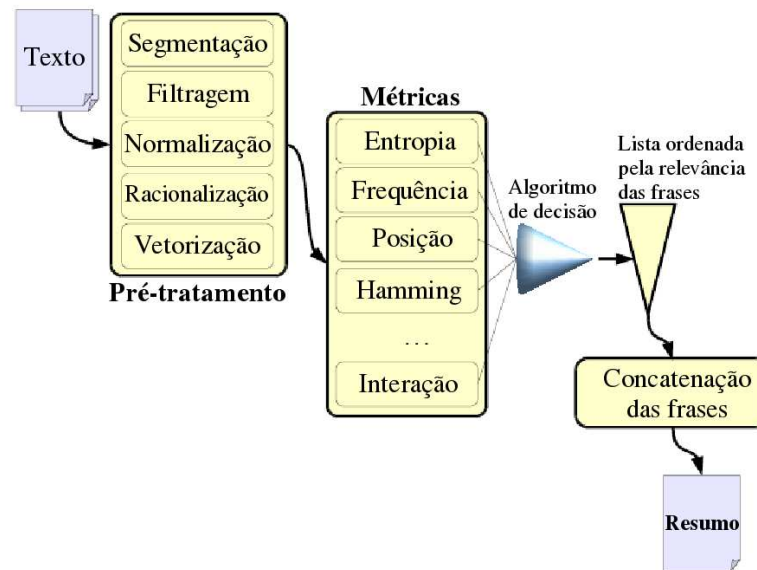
Texto

Segmentação
Filtragem
Normalização
Racionalização
Vetorização
Pré-tratamento

Métricas
Entropia
Frequência
Posição
Hamming
...
Interação

Algoritmo de decisão

Lista ordenada pela relevância das frases

Concatenação das frases

Resumo